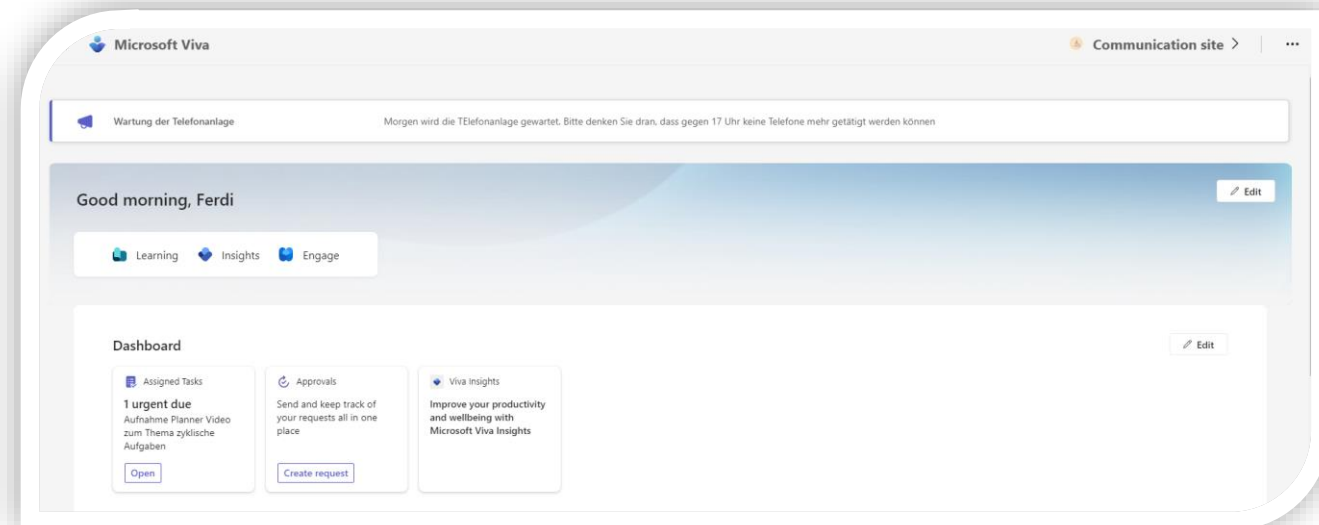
Microsoft Viva

Communication site >

Wartung der Telefonanlage

Morgen wird die TElefonanlage gewartet. Bitte denken Sie dran, dass gegen 17 Uhr keine Telefone mehr getätigt werden können

Good morning, Ferdi

Edit

Learning Insights Engage

Dashboard

Edit

Assigned Tasks

1 urgent due

Aufnahme Planner Video zum Thema zyklische Aufgaben

Open

Approvals

Send and keep track of your requests all in one place

Create request

Viva Insights

Improve your productivity and wellbeing with Microsoft Viva Insights